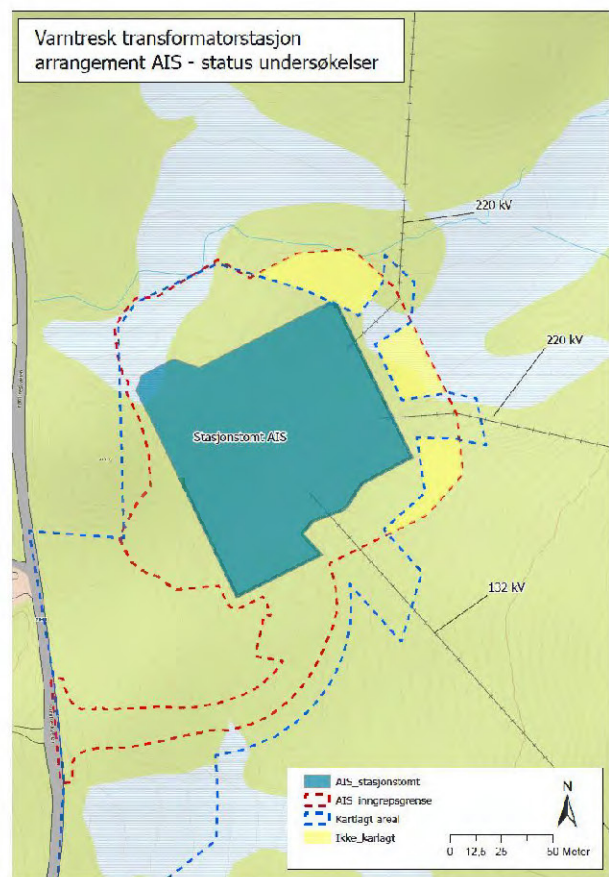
Varntresk transformatorstasjon arrangement AIS - status undersøkelser

220 kV

220 kV

Stasjonstomt AIS

132 kV

AIS_stasjonstomt
AIS inngrepsgrense
Kartlagt areal
Ikke_kartlagt

N

0 12,5 25 50 Meter